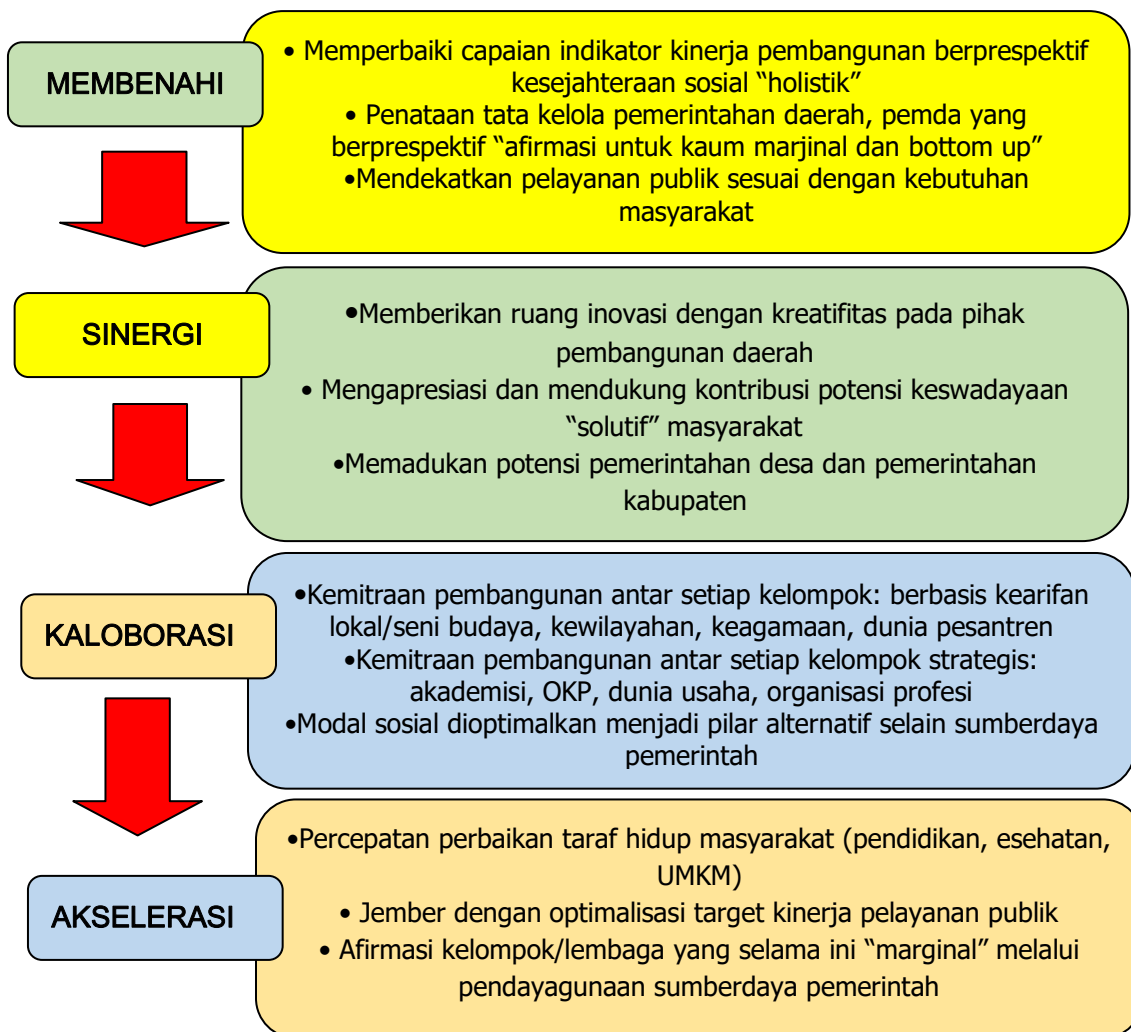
MEMBENAHI

• Memperbaiki capaian indikator kinerja pembangunan berprespektif kesejahteraan sosial "holistik"
• Penataan tata kelola pemerintahan daerah, pemda yang berprespektif "afirmasi untuk kaum marjinal dan bottom up"
•Mendekatkan pelayanan publik sesuai dengan kebutuhan masyarakat

SINERGI

•Memberikan ruang inovasi dengan kreatifitas pada pihak pembangunan daerah
• Mengapresiasi dan mendukung kontribusi potensi keswadayaan "solutif" masyarakat
•Memadukan potensi pemerintahan desa dan pemerintahan kabupaten

KALOBORASI

•Kemitraan pembangunan antar setiap kelompok: berbasis kearifan lokal/seni budaya, kewilayahan, keagamaan, dunia pesantren
•Kemitraan pembangunan antar setiap kelompok strategis: akademisi, OKP, dunia usaha, organisasi profesi
•Modal sosial dioptimalkan menjadi pilar alternatif selain sumberdaya pemerintah

AKSELERASI

•Percepatan perbaikan taraf hidup masyarakat (pendidikan, esehatan, UMKM)
• Jember dengan optimalisasi target kinerja pelayanan publik
• Afirmasi kelompok/lembaga yang selama ini "marginal" melalui pendayagunaan sumberdaya pemerintah